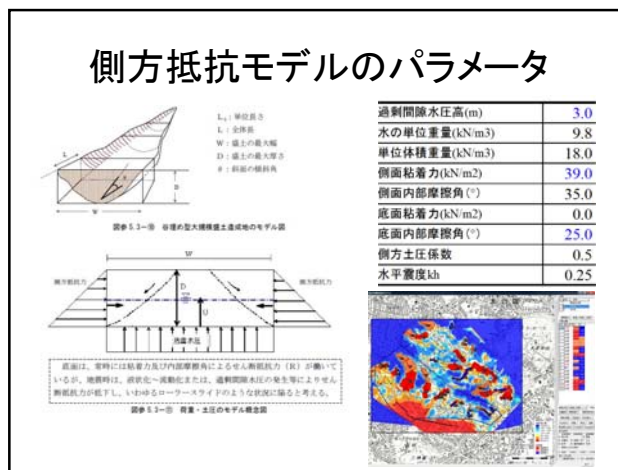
側方抵抗モデルのパラメータ

L₀：単位長さ
L：全体長
W：盛土の最大幅
D：盛土の最大厚さ
θ：斜面の傾斜角

図参5.3-① 谷埋め型大規模盛土造成地のモデル図

側方抵抗力
W
D
U
側方抵抗力
過剰水圧

底面は、常時には粘着力及び内部摩擦角によるせん断抵抗力（R）が働いているが、地震時は、液状化→流動化または、過剰間隙水圧の発生等によりせん断抵抗力が低下し、いわゆるローラースライドのような状況に陥ると考える。

図参5.3-② 荷重・土圧のモデル概念図

| | |
|---|---|
| 過剰間隙水圧高(m) | 3.0 |
| 水の単位重量(kN/m3) | 9.8 |
| 単位体積重量(kN/m3) | 18.0 |
| 側面粘着力(kN/m2) | 39.0 |
| 側面内部摩擦角(°) | 35.0 |
| 底面粘着力(kN/m2) | 0.0 |
| 底面内部摩擦角(°) | 25.0 |
| 側方土圧係数 | 0.5 |
| 水平震度kh | 0.25 |